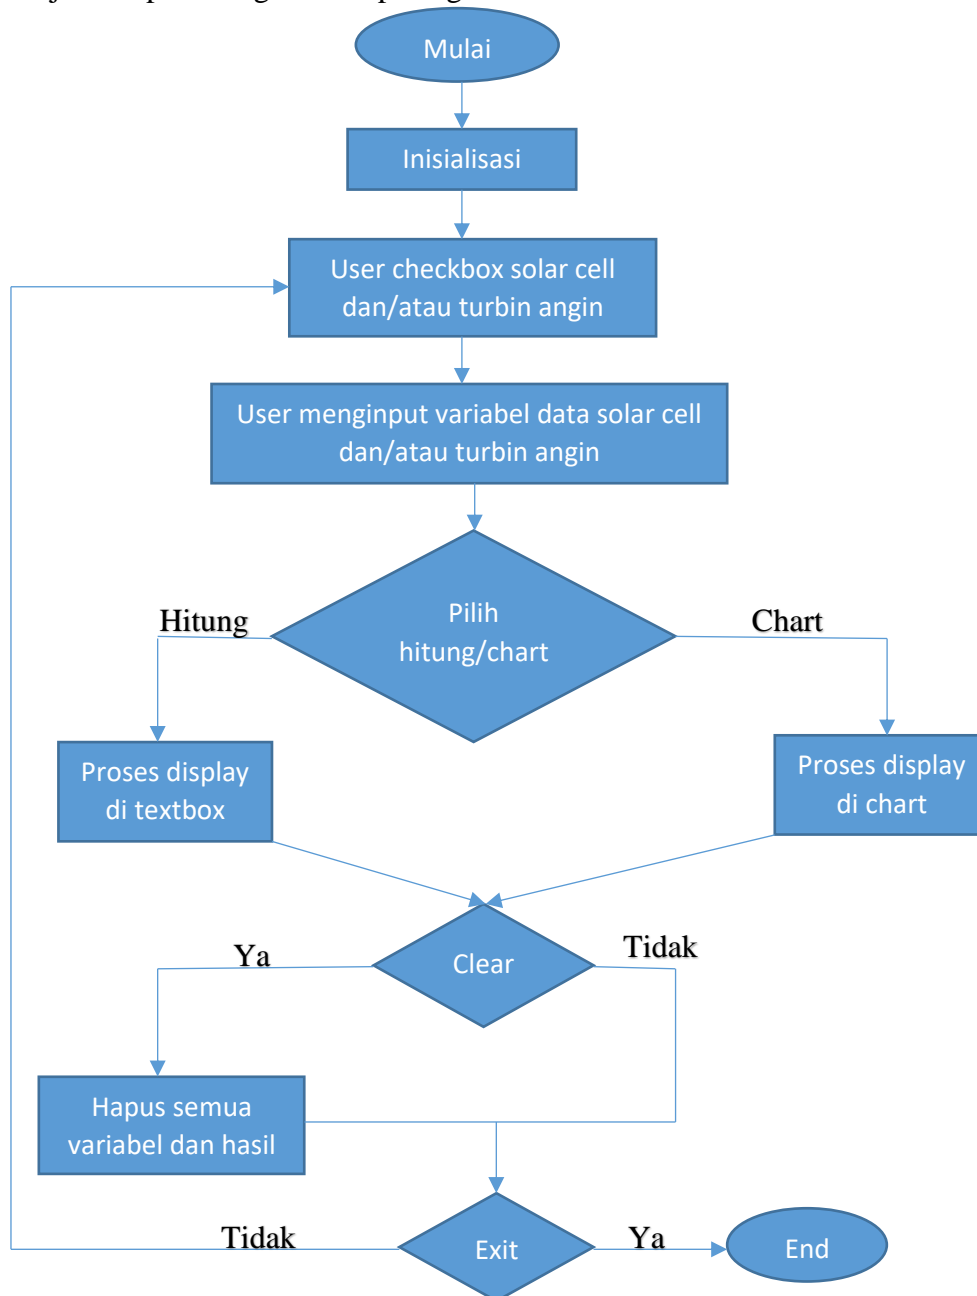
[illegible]

Mulai

Inisialisasi

User checkbox solar cell dan/atau turbin angin

User menginput variabel data solar cell dan/atau turbin angin

Hitung

Pilih hitung/chart

Chart

Proses display di textbox

Proses display di chart

Ya

Clear

Tidak

Hapus semua variabel dan hasil

Tidak

Exit

Ya

End